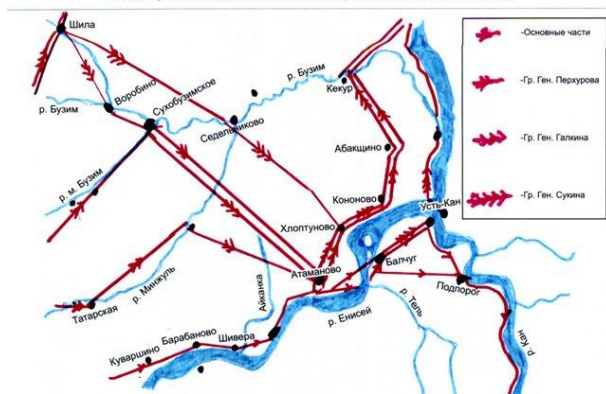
Шила
Воробино
р. Бузим
Сухобузимское
р. Бузим
Седельниково
Кекур
Абакщино
р. м. Бузим
Кононово
Хлоптуново
Усть-Кан
р. Минжуль
Атаманово
Балчуг
Айканка
Подпорог
Татарская
р. Тель
р. Енисей
Куваршино
Барабаново
Шивера
р. Кан

-Основные части
-Гр. Ген. Перхурова
-Гр. Ген. Галкина
-Гр. Ген. Сукина